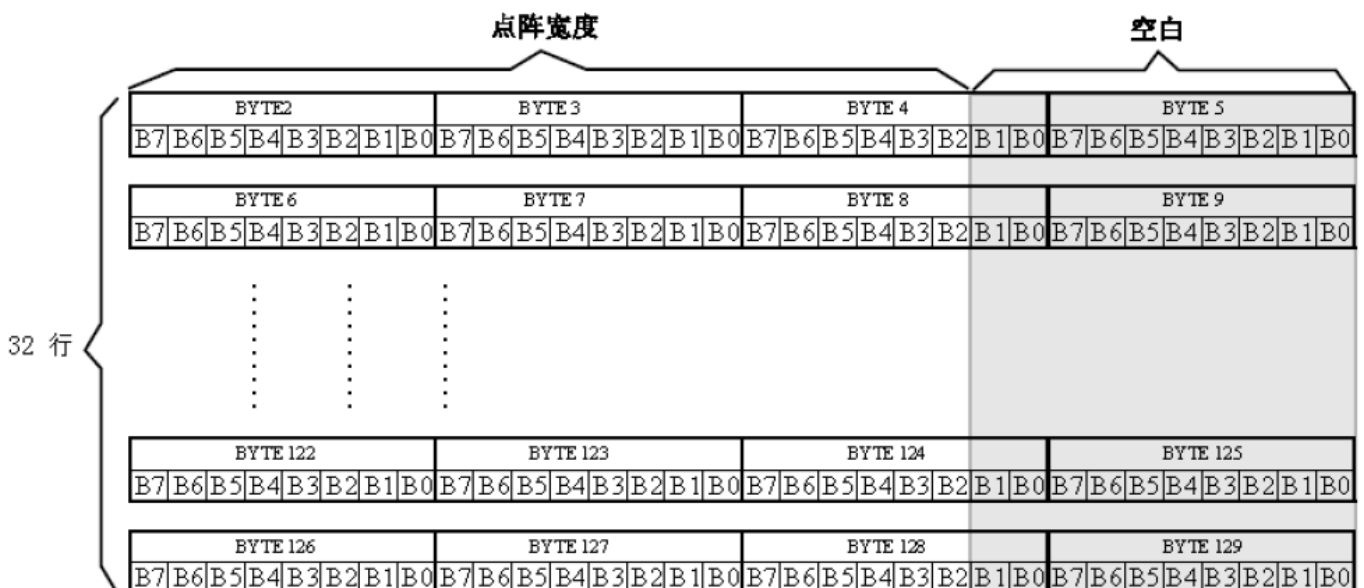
点阵宽度

空白

32 行

| BYTE2 | | | | | | | | BYTE 3 | | | | | | | | BYTE 4 | | | | | | | | BYTE 5 | | | | | | | |
|---|---|---|---|---|---|---|---|---|---|---|---|---|---|---|---|---|---|---|---|---|---|---|---|---|---|---|---|---|---|---|---|
| B7 | B6 | B5 | B4 | B3 | B2 | B1 | B0 | B7 | B6 | B5 | B4 | B3 | B2 | B1 | B0 | B7 | B6 | B5 | B4 | B3 | B2 | B1 | B0 | B7 | B6 | B5 | B4 | B3 | B2 | B1 | B0 |

| BYTE 6 | | | | | | | | BYTE 7 | | | | | | | | BYTE 8 | | | | | | | | BYTE 9 | | | | | | | |
|---|---|---|---|---|---|---|---|---|---|---|---|---|---|---|---|---|---|---|---|---|---|---|---|---|---|---|---|---|---|---|---|
| B7 | B6 | B5 | B4 | B3 | B2 | B1 | B0 | B7 | B6 | B5 | B4 | B3 | B2 | B1 | B0 | B7 | B6 | B5 | B4 | B3 | B2 | B1 | B0 | B7 | B6 | B5 | B4 | B3 | B2 | B1 | B0 |

| BYTE 122 | | | | | | | | BYTE 123 | | | | | | | | BYTE 124 | | | | | | | | BYTE 125 | | | | | | | |
|---|---|---|---|---|---|---|---|---|---|---|---|---|---|---|---|---|---|---|---|---|---|---|---|---|---|---|---|---|---|---|---|
| B7 | B6 | B5 | B4 | B3 | B2 | B1 | B0 | B7 | B6 | B5 | B4 | B3 | B2 | B1 | B0 | B7 | B6 | B5 | B4 | B3 | B2 | B1 | B0 | B7 | B6 | B5 | B4 | B3 | B2 | B1 | B0 |

| BYTE 126 | | | | | | | | BYTE 127 | | | | | | | | BYTE 128 | | | | | | | | BYTE 129 | | | | | | | |
|---|---|---|---|---|---|---|---|---|---|---|---|---|---|---|---|---|---|---|---|---|---|---|---|---|---|---|---|---|---|---|---|
| B7 | B6 | B5 | B4 | B3 | B2 | B1 | B0 | B7 | B6 | B5 | B4 | B3 | B2 | B1 | B0 | B7 | B6 | B5 | B4 | B3 | B2 | B1 | B0 | B7 | B6 | B5 | B4 | B3 | B2 | B1 | B0 |